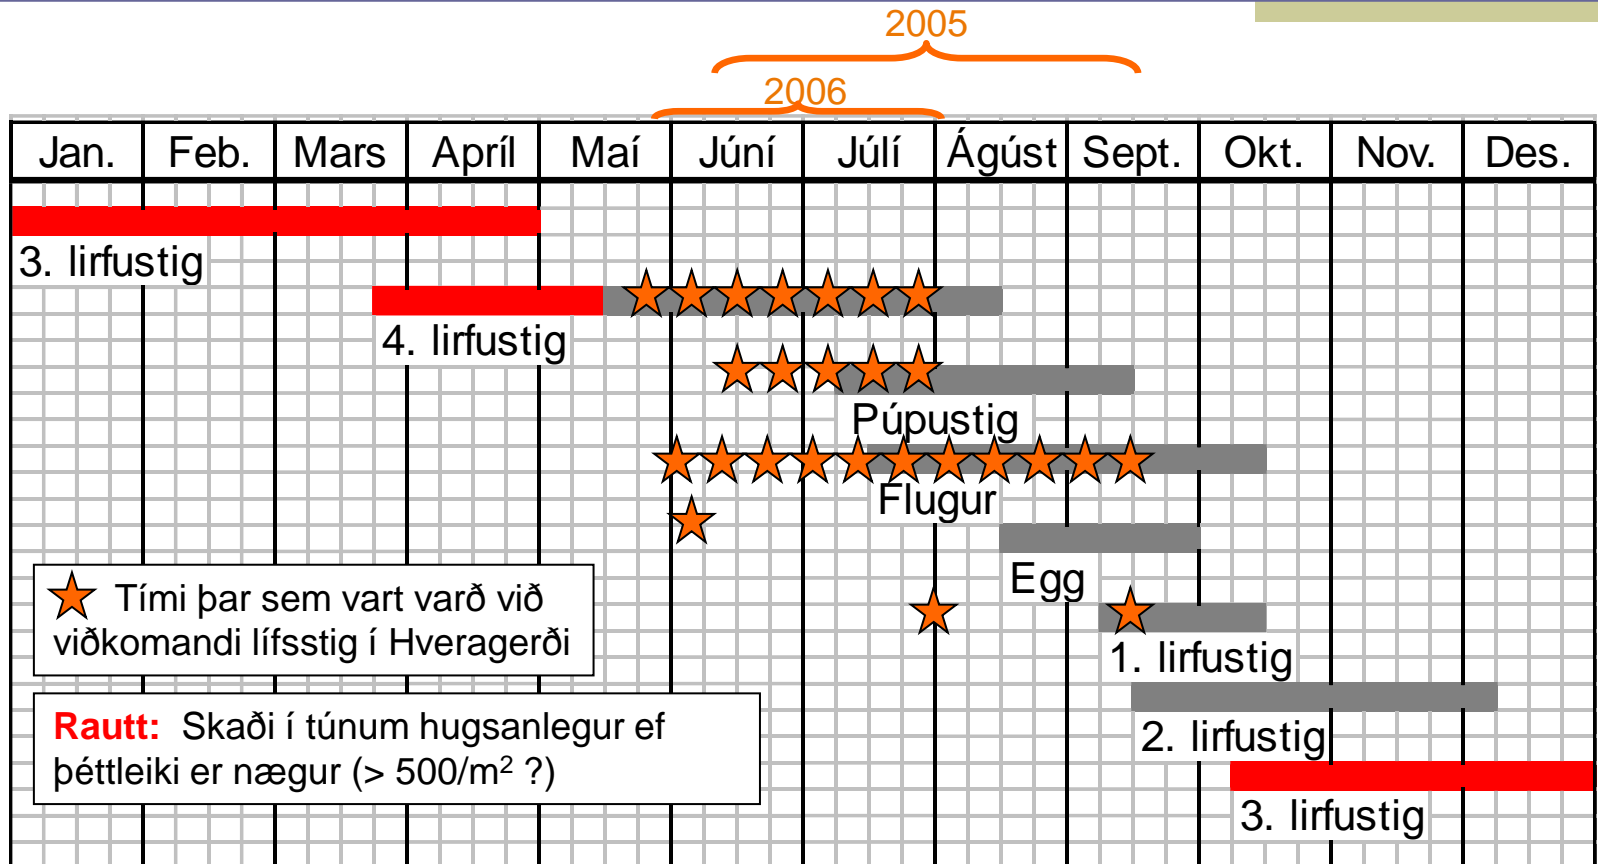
2005

2006

| Jan. | Feb. | Mars | Apríl | Maí | Júní | Júlí | Ágúst | Sept. | Okt. | Nov. | Des. |
|---|---|---|---|---|---|---|---|---|---|---|---|

3. lirfustig

4. lirfustig

Púpustig

Flugur

Egg

1. lirfustig

2. lirfustig

3. lirfustig

Tími þar sem vart varð við viðkomandi lífsstig í Hveragerði

Rautt: Skaði í túnum hugsanlegur ef þéttleiki er nægur (> 500/m$^2$ ?)